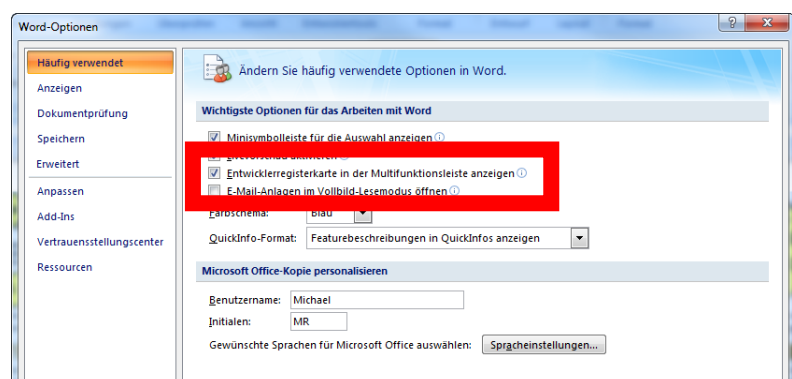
Word-Optionen

?
X

Häufig verwendet
Anzeigen
Dokumentprüfung
Speichern
Erweitert
Anpassen
Add-Ins
Vertrauensstellungscenter
Ressourcen

Ändern Sie häufig verwendete Optionen in Word.

Wichtigste Optionen für das Arbeiten mit Word

Minisymbolleiste für die Auswahl anzeigen
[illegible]
Entwicklerregisterkarte in der Multifunktionsleiste anzeigen
E-Mail-Anlagen im Vollbild-Lesemodus öffnen
Farbschema: Blau
QuickInfo-Format: Featurebeschreibungen in QuickInfos anzeigen

Microsoft Office-Kopie personalisieren

Benutzername: Michael
Initialen: MR
Gewünschte Sprachen für Microsoft Office auswählen: Spracheinstellungen...